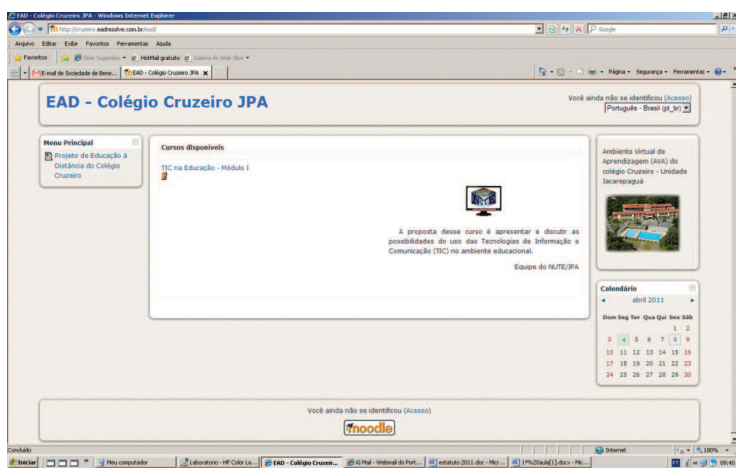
EAD - Colégio Cruzeiro JPA - Windows Internet Explorer

http://cruzeiro.eadresolve.com.br/ead/

Google

Arquivo Editar Exibir Favoritos Ferramentas Ajuda

Favoritos Sites Sugeridos HotMail gratuito Galeria do Web Slice

E-mail do Sociedade de Bene... EAD - Colégio Cruzeiro JPA

Página Segurança Ferramentas

EAD - Colégio Cruzeiro JPA

Você ainda não se identificou (Acesso)

Português - Brasil (pt_br)

Menu Principal

Projeto de Educação à Distância do Colégio Cruzeiro

Cursos disponíveis

TIC na Educação - Módulo I

A proposta desse curso é apresentar e discutir as possibilidades do uso das Tecnologias de Informação e Comunicação (TIC) no ambiente educacional.

Equipe do NUTE/JPA

Ambiente Virtual de Aprendizagem (AVA) do colégio Cruzeiro - Unidade Jacarepaguá

Calendário

abril 2011

| Dom | Seg | Ter | Qua | Qui | Sex | Sáb |
|---|---|---|---|---|---|---|
| | | | | | 1 | 2 |
| 3 | 4 | 5 | 6 | 7 | 8 | 9 |
| 10 | 11 | 12 | 13 | 14 | 15 | 16 |
| 17 | 18 | 19 | 20 | 21 | 22 | 23 |
| 24 | 25 | 26 | 27 | 28 | 29 | 30 |

Você ainda não se identificou (Acesso)

moodle

Concluído

Internet

100%

Iniciar

Meu computador

Laboratorio - HP Color La...

EAD - Colégio Cruzeir...

iG Mail - Webmail do Port...

estatuto 2011.doc - Micr...

1ª%20aula[1].docx - Mic...

09:40